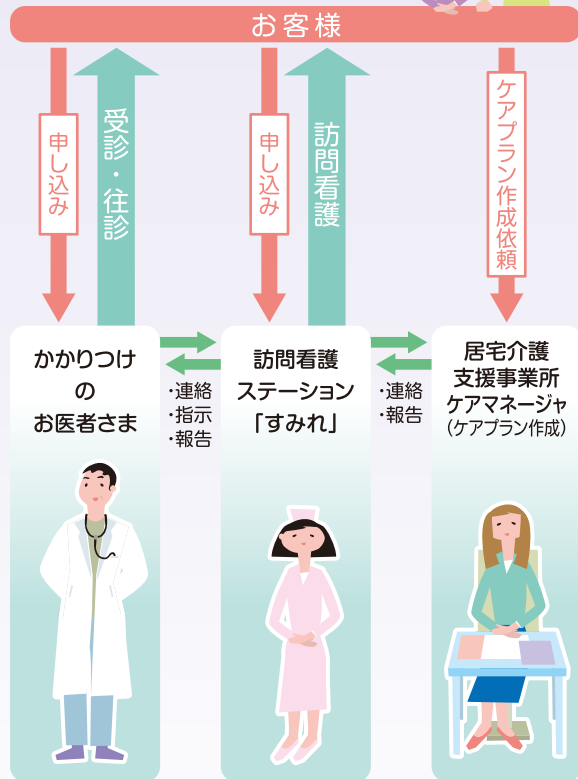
お客様

申し込み

受診・往診

申し込み

訪問看護

ケアプラン作成依頼

かかりつけ
の
お医者さま

・連絡
・指示
・報告

訪問看護
ステーション
「すみれ」

・連絡
・報告

居宅介護
支援事業所
ケアマネージャ
(ケアプラン作成)